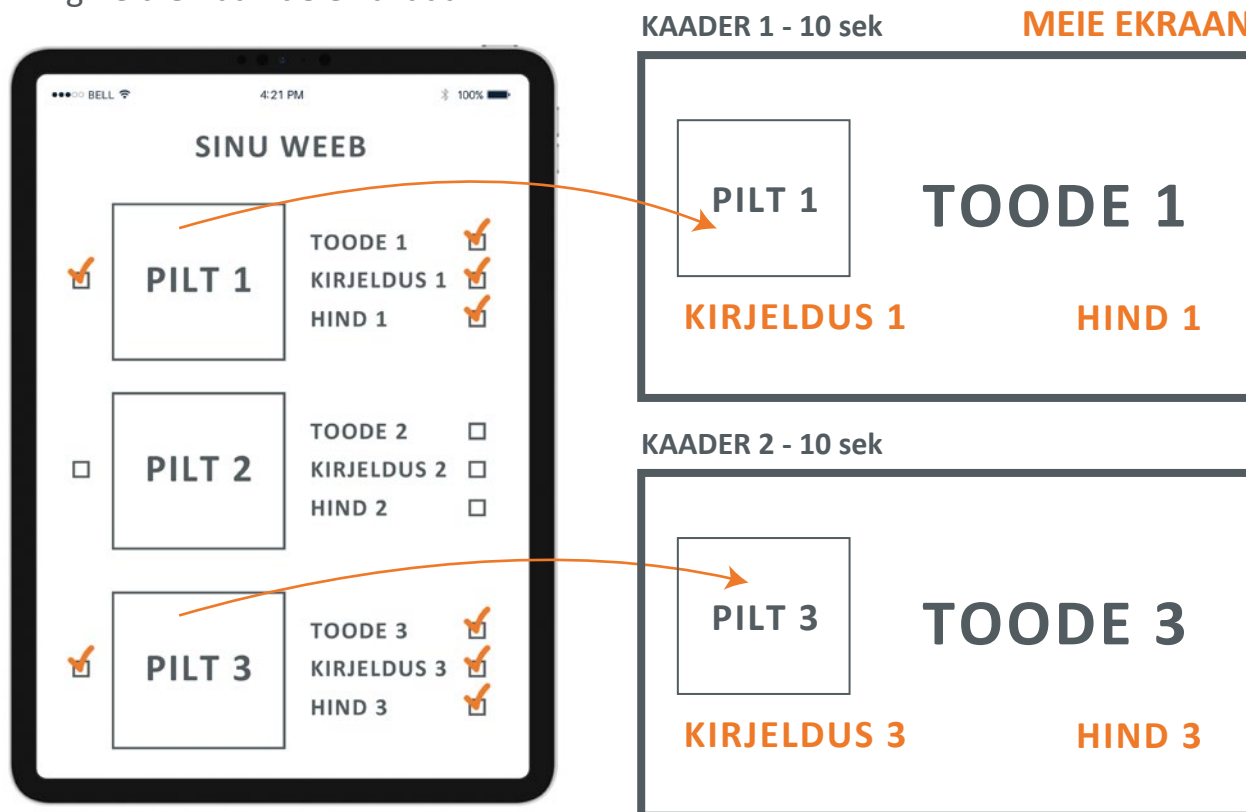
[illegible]

●●●○○ BELL 4:21 PM 100%

SINU WEEB

PILT 1

TOODE 1
KIRJELDUS 1
HIND 1

PILT 2

TOODE 2
KIRJELDUS 2
HIND 2

PILT 3

TOODE 3
KIRJELDUS 3
HIND 3

KAADER 1 - 10 sek

MEIE EKRAAN

PILT 1

TOODE 1

KIRJELDUS 1

HIND 1

KAADER 2 - 10 sek

PILT 3

TOODE 3

KIRJELDUS 3

HIND 3